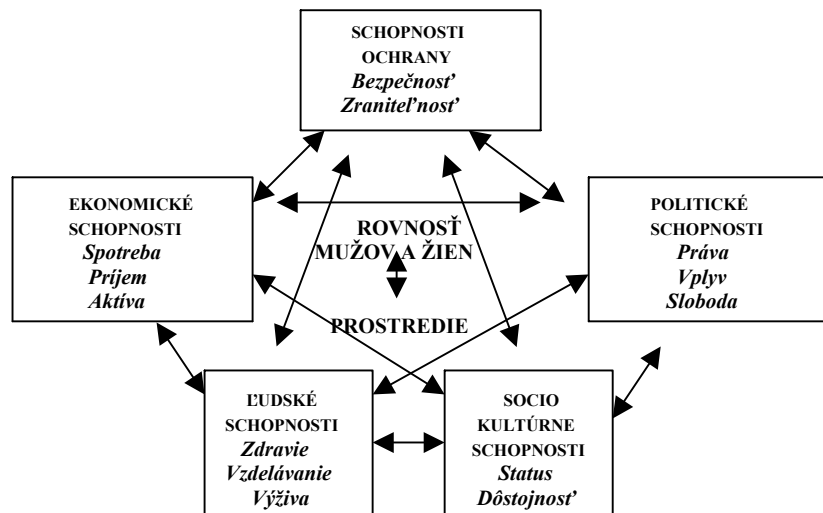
SCHOPNOSTI OCHRANY
*Bezpečnosť*
*Zraniteľnosť*

EKONOMICKÉ SCHOPNOSTI
*Spotreba*
*Príjem*
*Aktíva*

ROVNOSŤ MUŽOV A ŽIEN

PROSTREDIE

POLITICKÉ SCHOPNOSTI
*Práva*
*Vplyv*
*Sloboda*

ĽUDSKÉ SCHOPNOSTI
*Zdravie*
*Vzdelávanie*
*Výživa*

SOCIO KULTÚRNE SCHOPNOSTI
*Status*
*Dôstojnosť*